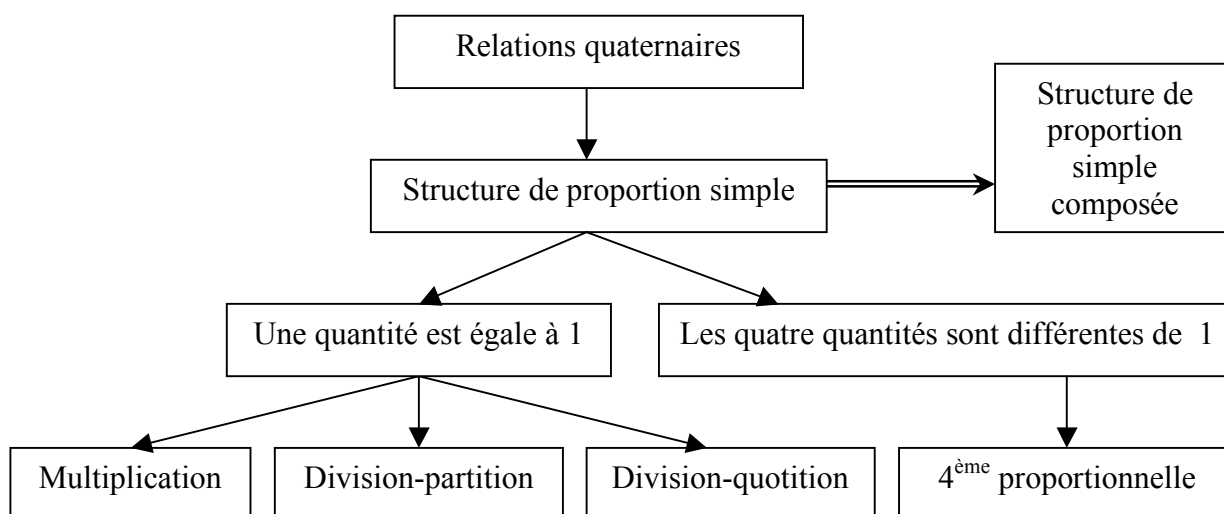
Relations quaternaires

Structure de proportion simple

Structure de proportion simple composée

Une quantité est égale à 1

Les quatre quantités sont différentes de 1

Multiplication

Division-partition

Division-quotition

4$^{ème}$ proportionnelle